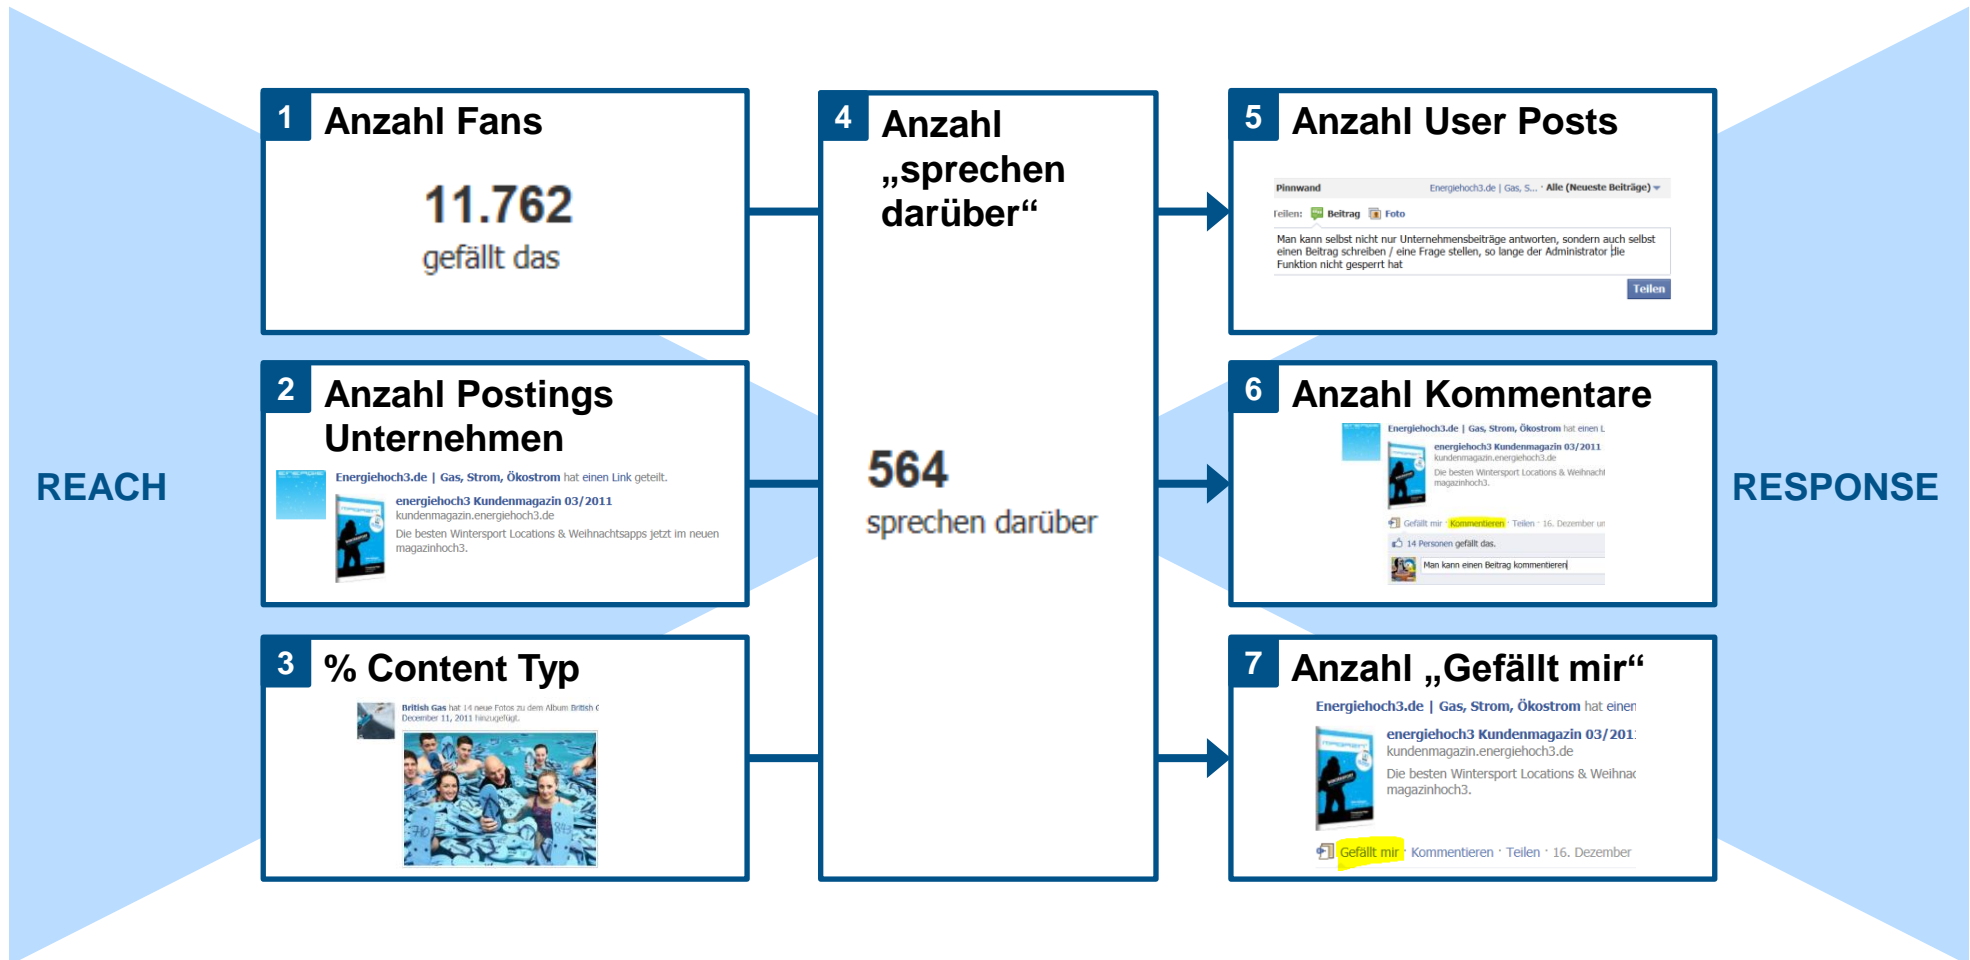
REACH

1 Anzahl Fans

11.762
gefällt das

2 Anzahl Postings Unternehmen

Energiehoch3.de | Gas, Strom, Ökostrom hat einen Link geteilt.
energiehoch3 Kundenmagazin 03/2011
kundenmagazin.energiehoch3.de
Die besten Wintersport Locations & Weihnachtsapps jetzt im neuen magazinhoch3.

3 % Content Typ

British Gas hat 14 neue Fotos zu dem Album British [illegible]
December 11, 2011 hinzugefügt.

4 Anzahl „sprechen darüber“

564
sprechen darüber

5 Anzahl User Posts

Pinnwand
Energiehoch3.de | Gas, S... · Alle (Neueste Beiträge)
Teilen: Beitrag Foto
Man kann selbst nicht nur Unternehmensbeiträge antworten, sondern auch selbst einen Beitrag schreiben / eine Frage stellen, so lange der Administrator die Funktion nicht gesperrt hat
Teilen

6 Anzahl Kommentare

Energiehoch3.de | Gas, Strom, Ökostrom hat einen L
energiehoch3 Kundenmagazin 03/2011
kundenmagazin.energiehoch3.de
Die besten Wintersport Locations & Weihnacht magazinhoch3.
Gefällt mir · Kommentieren · Teilen · 16. Dezember un
14 Personen gefällt das.
Man kann einen Beitrag kommentieren

7 Anzahl „Gefällt mir“

Energiehoch3.de | Gas, Strom, Ökostrom hat einen
energiehoch3 Kundenmagazin 03/201
kundenmagazin.energiehoch3.de
Die besten Wintersport Locations & Weihnac magazinhoch3.
Gefällt mir · Kommentieren · Teilen · 16. Dezember

RESPONSE